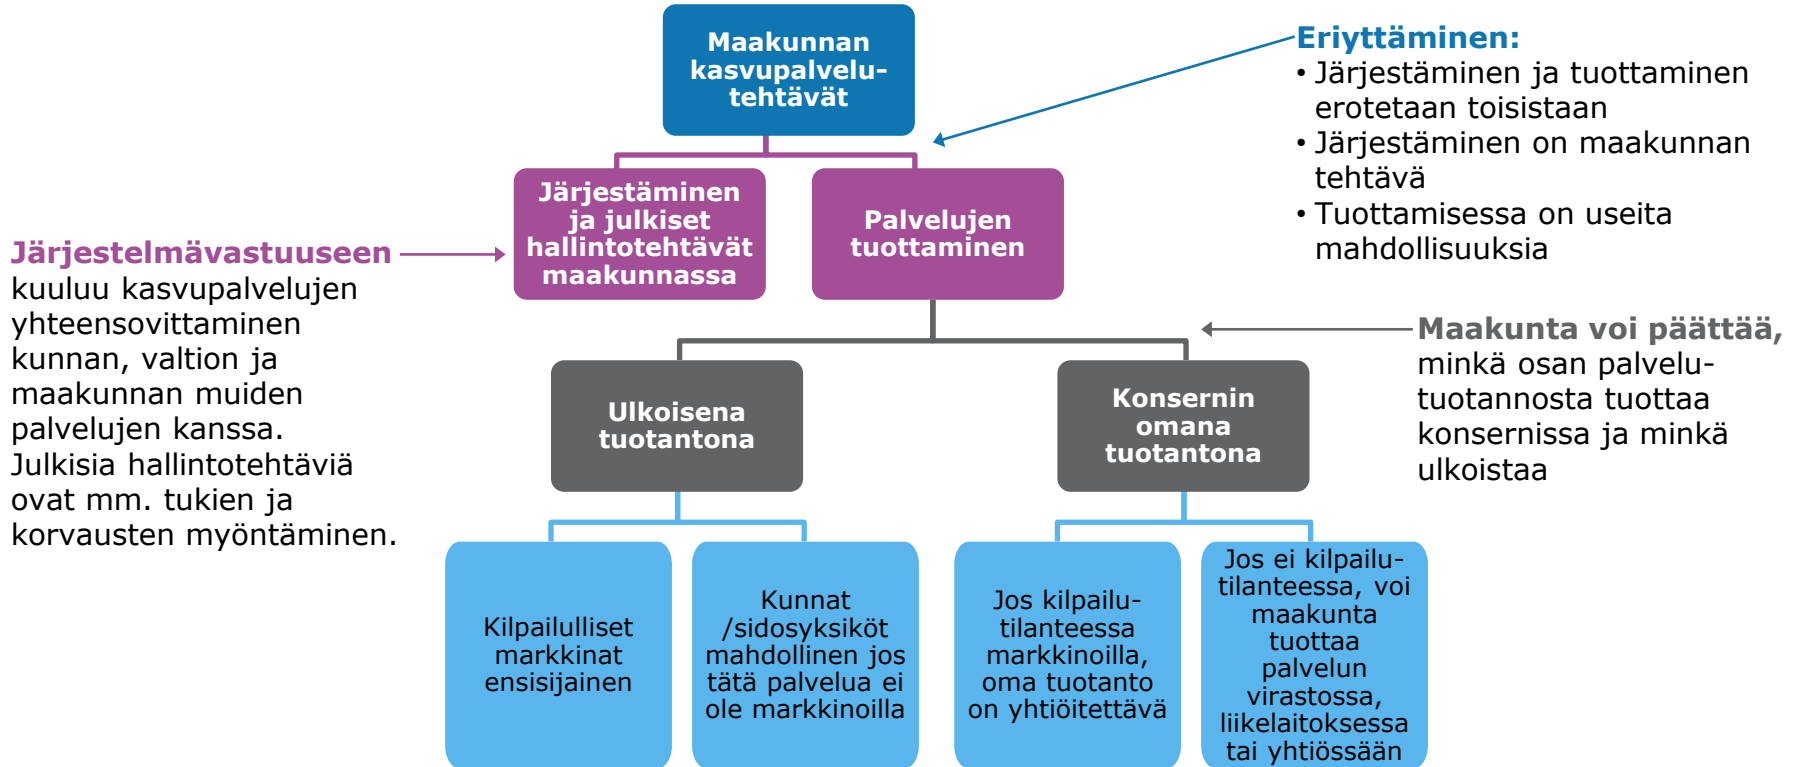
Maakunnan kasvupalvelutehtävät

Eriyttäminen:
• Järjestäminen ja tuottaminen erotetaan toisistaan
• Järjestäminen on maakunnan tehtävä
• Tuottamisessa on useita mahdollisuuksia

Järjestelmävastuuseen kuuluu kasvupalvelujen yhteensovittaminen kunnan, valtion ja maakunnan muiden palvelujen kanssa. Julkisia hallintotehtäviä ovat mm. tukien ja korvausten myöntäminen.

Järjestäminen ja julkiset hallintotehtävät maakunnassa

Palvelujen tuottaminen

Maakunta voi päättää, minkä osan palvelutuotannosta tuottaa konsernissa ja minkä ulkoistaa

Ulkoisena tuotantona

Konsernin omana tuotantona

Kilpailulliset markkinat ensisijainen

Kunnat /sidosyksiköt mahdollinen jos tätä palvelua ei ole markkinoilla

Jos kilpailutilanteessa markkinoilla, oma tuotanto on yhtiöitettävä

Jos ei kilpailutilanteessa, voi maakunta tuottaa palvelun virastossa, liikelaitoksessa tai yhtiössään